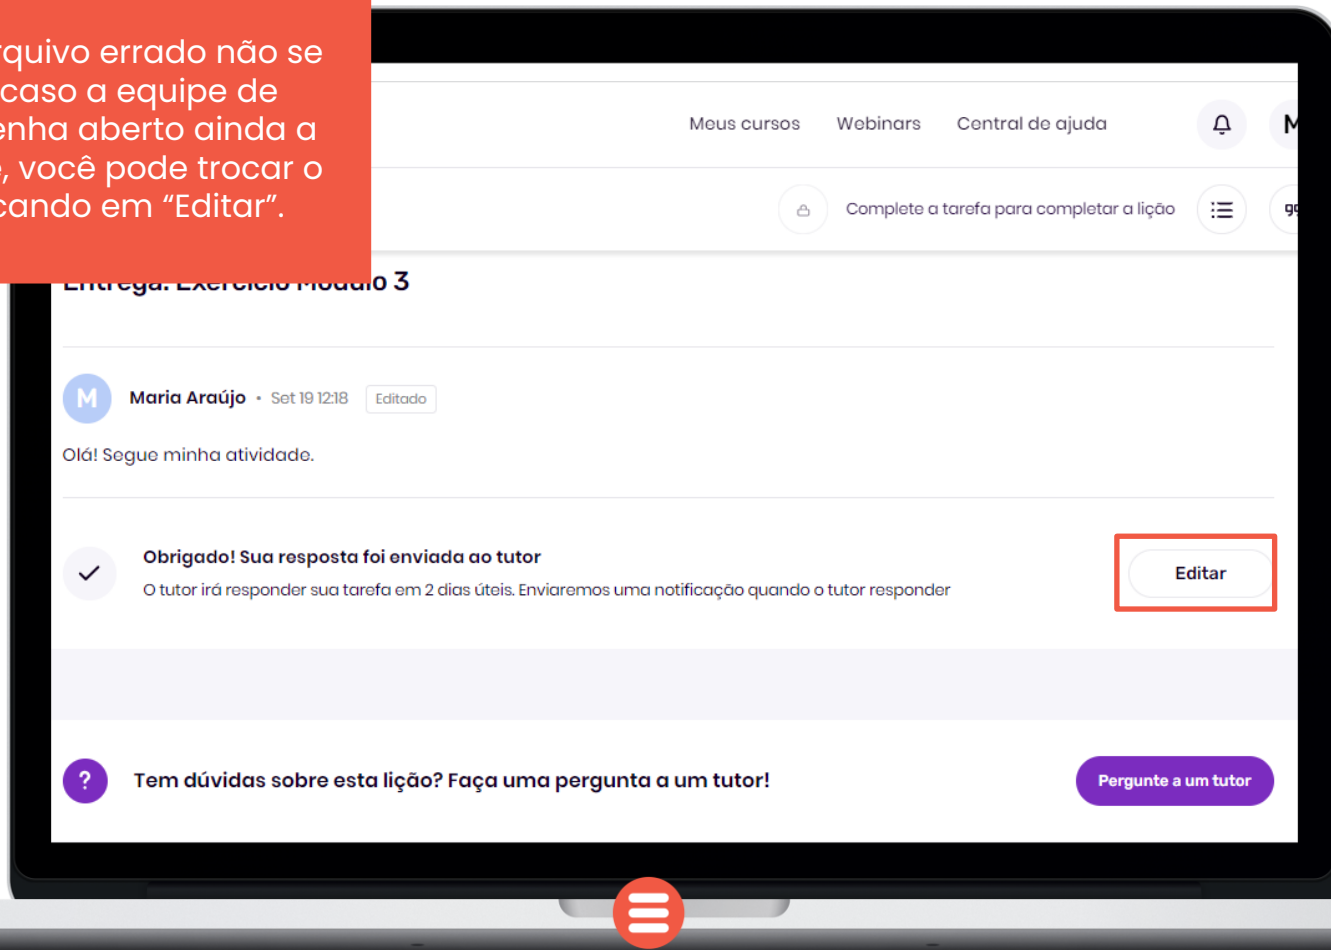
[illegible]rquivo errado não se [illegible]caso a equipe de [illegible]enha aberto ainda a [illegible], você pode trocar o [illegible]cando em "Editar".

Meus cursos Webinars Central de ajuda M

Complete a tarefa para completar a lição

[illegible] Exercício Módulo 3

M Maria Araújo • Set 19 12:18 Editado

Olá! Segue minha atividade.

Obrigado! Sua resposta foi enviada ao tutor

O tutor irá responder sua tarefa em 2 dias úteis. Enviaremos uma notificação quando o tutor responder

Editar

? Tem dúvidas sobre esta lição? Faça uma pergunta a um tutor!

Pergunte a um tutor